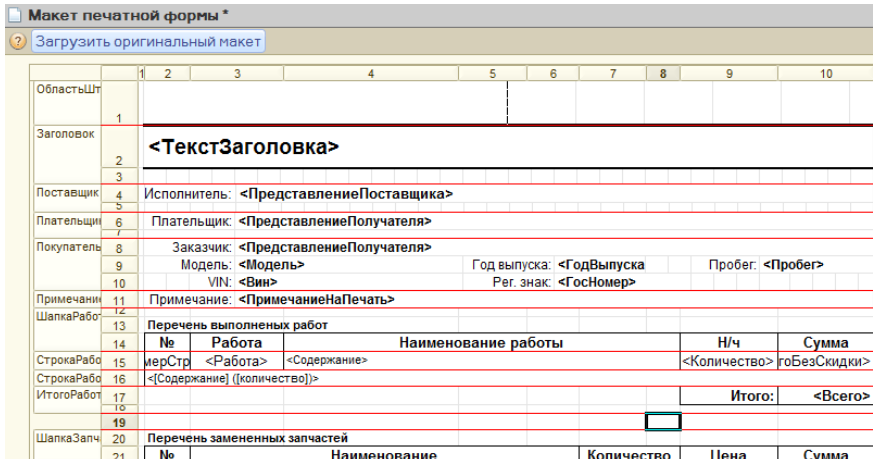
Макет печатной формы *

Загрузить оригинальный макет

| | 1 | 2 | 3 | 4 | 5 | 6 | 7 | 8 | 9 | 10 |
|---|---|---|---|---|---|---|---|---|---|---|
| ОбластьШт | 1 | | | | | | | | | |
| Заголовок | 2 | <ТекстЗаголовка> | | | | | | | | |
| | 3 | | | | | | | | | |
| Поставщик | 4 | Исполнитель: <ПредставлениеПоставщика> | | | | | | | | |
| | 5 | | | | | | | | | |
| Плательщи | 6 | Плательщик: <ПредставлениеПолучателя> | | | | | | | | |
| | 7 | | | | | | | | | |
| Покупатель | 8 | Заказчик: <ПредставлениеПолучателя> | | | | | | | | |
| | 9 | Модель: <Модель> | | | | Год выпуска: <ГодВыпуска | | | Пробег: <Пробег> | |
| | 10 | VIN: <Вин> | | | | Рег. знак: <ГосНомер> | | | | |
| Примечание | 11 | Примечание: <ПримечаниеНаПечать> | | | | | | | | |
| ШапкаРабо | 12 | | | | | | | | | |
| | 13 | Перечень выполненых работ | | | | | | | | |
| | 14 | № | Работа | Наименование работы | | | | | Н/ч | Сумма |
| СтрокаРабо | 15 | мерСтр | <Работа> | <Содержание> | | | | | <Количество> | гоБезСкидки> |
| СтрокаРабо | 16 | <[Содержание] ([количество])> | | | | | | | | |
| ИтогоРабо | 17 | | | | | | | | Итого: | <Всего> |
| | 18 | | | | | | | | | |
| | 19 | | | | | | | | | |
| ШапкаЗапч | 20 | Перечень замененных запчастей | | | | | | | | |
| | 21 | № | Наименование | | | | Количество | | Цена | Сумма |